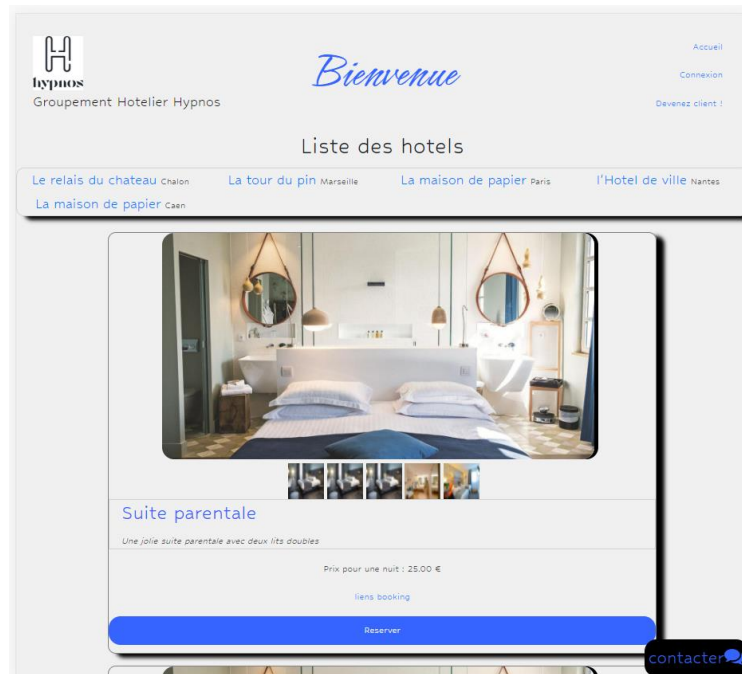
H
hypnos
Groupement Hotelier Hypnos

Bienvenue

Accueil
Connexion
Devenez client !

Liste des hotels

Le relais du chateau Chalon La tour du pin Marseille La maison de papier Paris l'Hotel de ville Nantes La maison de papier Caen

Suite parentale

Une jolie suite parentale avec deux lits doubles

Prix pour une nuit : 25.00 €

liens booking

Reserver

contacter